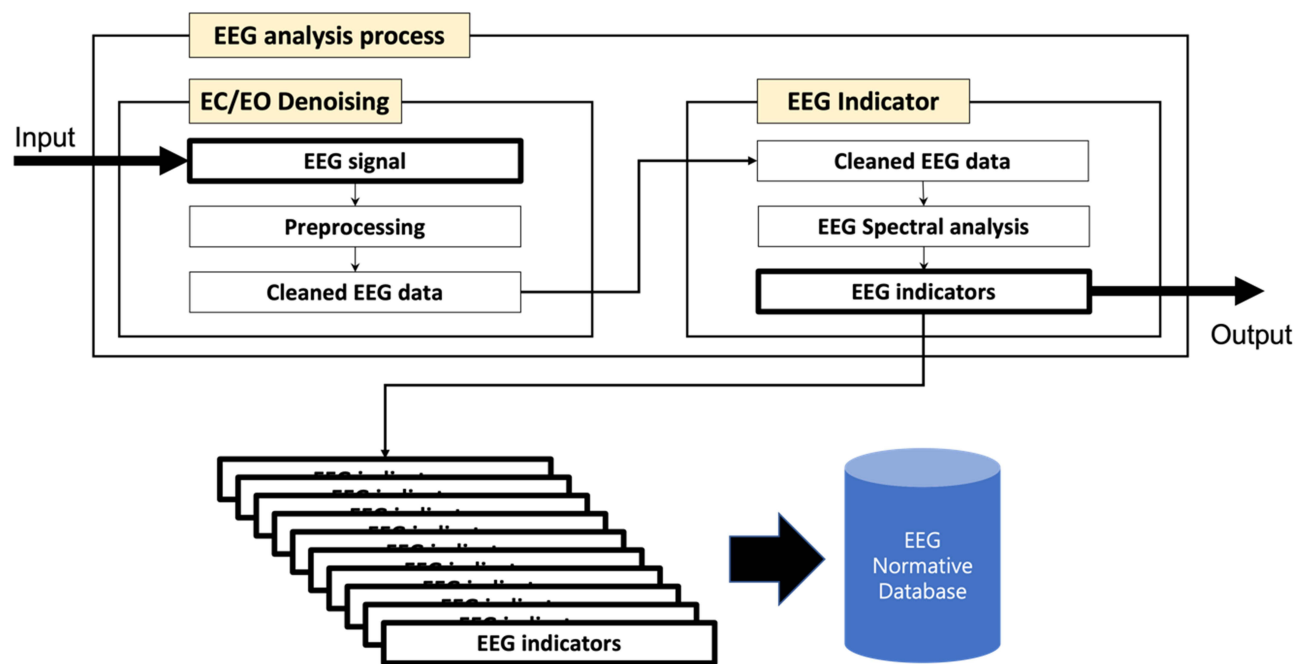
EEG analysis process

EC/EO Denoising

Input

EEG signal

Preprocessing

Cleaned EEG data

EEG Indicator

Cleaned EEG data

EEG Spectral analysis

EEG indicators

Output

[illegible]

EEG indicators

EEG Normative Database